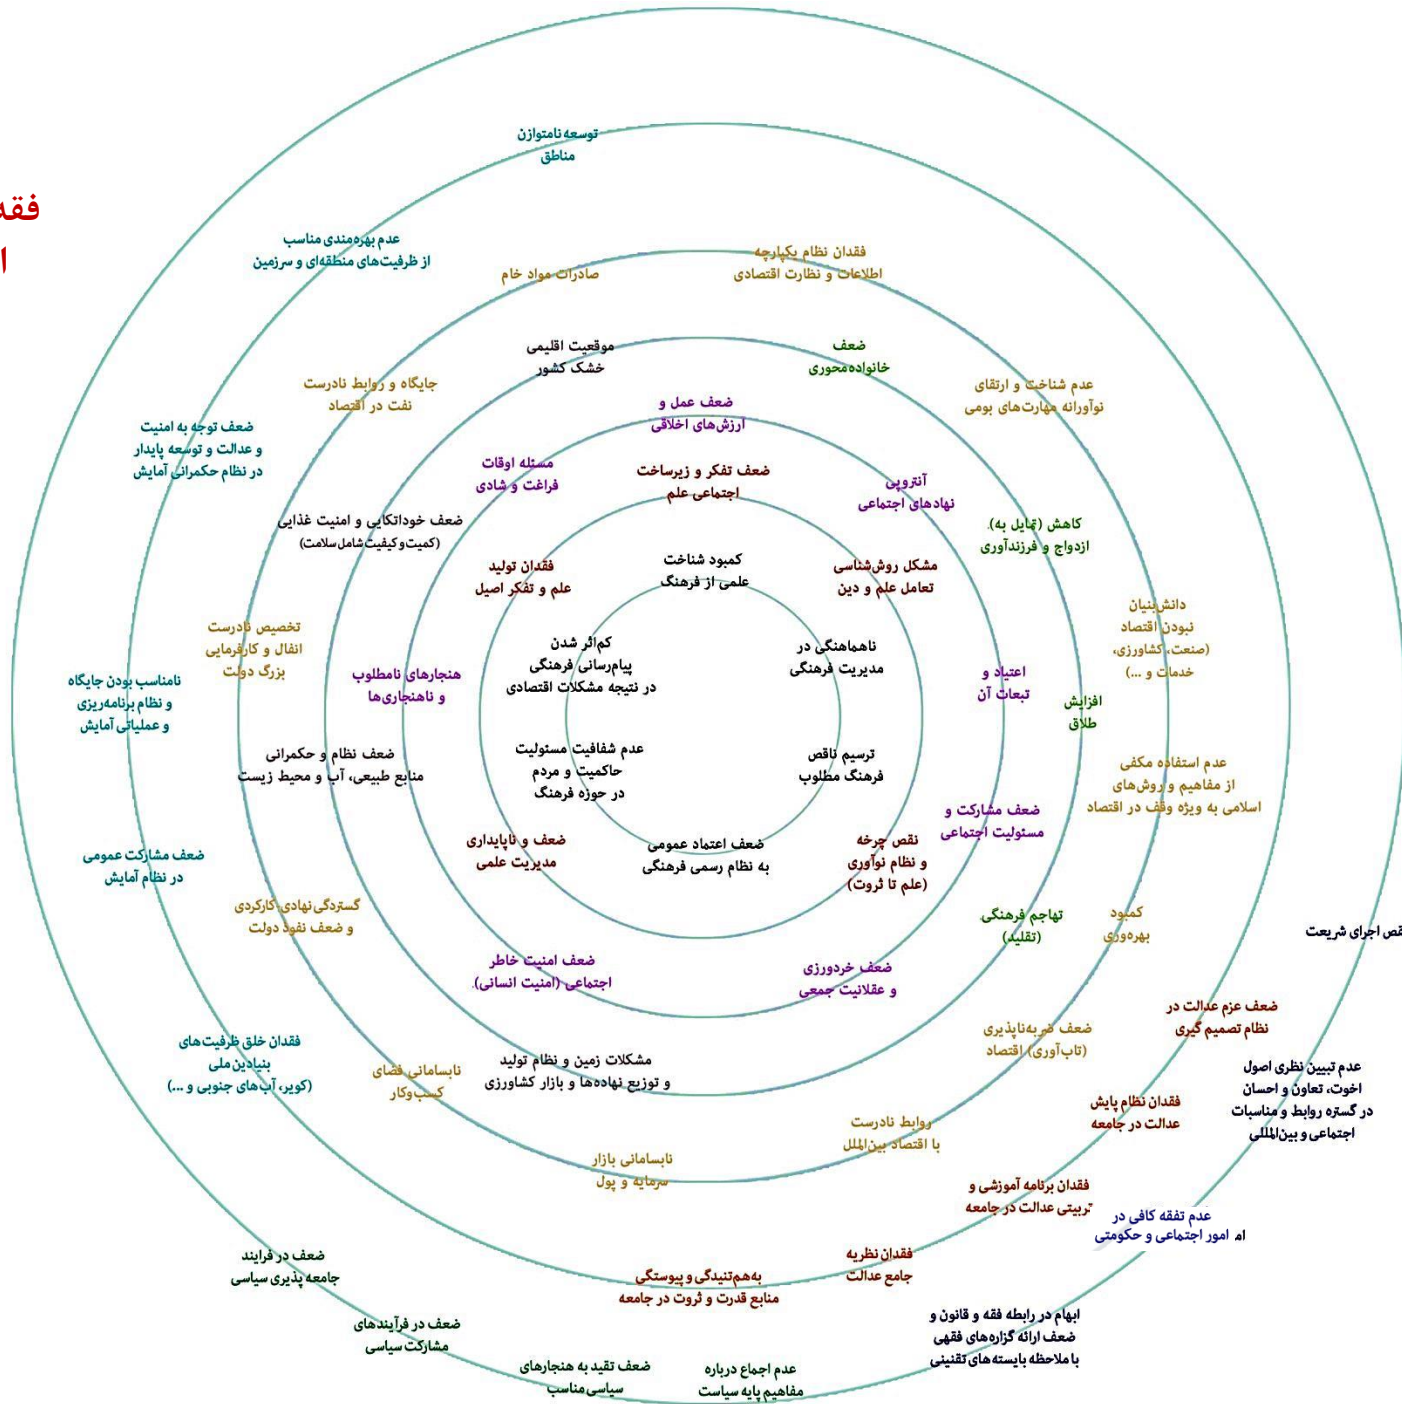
فقه
ا

توسعه نامتوازن مناطق

عدم بهره‌مندی مناسب از ظرفیت‌های منطقه‌ای و سرزمین

صادرات مواد خام

فقدان نظام یکپارچه اطلاعات و نظارت اقتصادی

موقعیت اقلیمی خشک کشور

ضعف خانواده‌محوری

جایگاه و روابط نادرست نفت در اقتصاد

عدم شناخت و ارتقای نوآورانه مهارت‌های بومی

ضعف توجه به امنیت و عدالت و توسعه پایدار در نظام حکمرانی آمایش

ضعف عمل و ارزش‌های اخلاقی

مسئله اوقات فراغت و شادی

ضعف تفکر و زیرساخت اجتماعی علم

آنتروپی نهادهای اجتماعی

کاهش (تمایل به) ازدواج و فرزندآوری

ضعف خوداتکایی و امنیت غذایی (کمیت‌وکیفیت‌شامل‌سلامت)

فقدان تولید علم و تفکر اصیل

کمبود شناخت علمی از فرهنگ

مشکل روش‌شناسی تعامل علم و دین

دانش‌بنیان نبودن اقتصاد (صنعت، کشاورزی، خدمات و ...)

تخصیص نادرست انفال و کارفرمایی بزرگ دولت

کم‌اثر شدن پیام‌رسانی فرهنگی در نتیجه مشکلات اقتصادی

ناهماهنگی در مدیریت فرهنگی

اعتیاد و تبعات آن

نامناسب بودن جایگاه و نظام برنامه‌ریزی و عملیاتی آمایش

هنجارهای نامطلوب و ناهنجاری‌ها

افزایش طلاق

ضعف نظام و حکمرانی منابع طبیعی، آب و محیط زیست

عدم شفافیت مسئولیت حاکمیت و مردم در حوزه فرهنگ

ترسیم ناقص فرهنگ مطلوب

عدم استفاده مکفی از مفاهیم و روش‌های اسلامی به ویژه وقف در اقتصاد

ضعف مشارکت و مسئولیت اجتماعی

ضعف مشارکت عمومی در نظام آمایش

ضعف و ناپایداری مدیریت علمی

ضعف اعتماد عمومی به نظام رسمی فرهنگی

نقص چرخه و نظام نوآوری (علم تا ثروت)

گستردگی نهادی کارکردی و ضعف نفوذ دولت

تهاجم فرهنگی (تقلید)

کمبود بهره‌وری

قص اجرای شریعت

ضعف امنیت خاطر اجتماعی (امنیت انسانی)

ضعف خردورزی و عقلانیت جمعی

ضعف عزم عدالت در نظام تصمیم گیری

فقدان خلق ظرفیت‌های بنیادین ملی (کویر، آب‌های جنوبی و ...)

نابسامانی فضای کسب‌وکار

مشکلات زمین و نظام تولید و توزیع نهاده‌ها و بازار کشاورزی

ضعف ضربه‌ناپذیری اقتصاد (تاب‌آوری)

عدم تبیین نظری اصول اخوت، تعاون و احسان در گستره روابط و مناسبات اجتماعی و بین‌المللی

فقدان نظام پایش عدالت در جامعه

روابط نادرست با اقتصاد بین‌الملل

نابسامانی بازار سرمایه و پول

فقدان برنامه آموزشی و تربیتی عدالت در جامعه

عدم تفقه کافی در ام امور اجتماعی و حکومتی

ضعف در فرایند جامعه پذیری سیاسی

فقدان نظریه جامع عدالت

به‌هم‌تنیدگی و پیوستگی منابع قدرت و ثروت در جامعه

ضعف در فرآیندهای مشارکت سیاسی

ابهام در رابطه فقه و قانون و ضعف ارائه گزاره‌های فقهی با ملاحظه بایسته‌های تقنینی

ضعف تقید به هنجارهای سیاسی‌مناسب

عدم اجماع درباره مفاهیم پایه سیاست